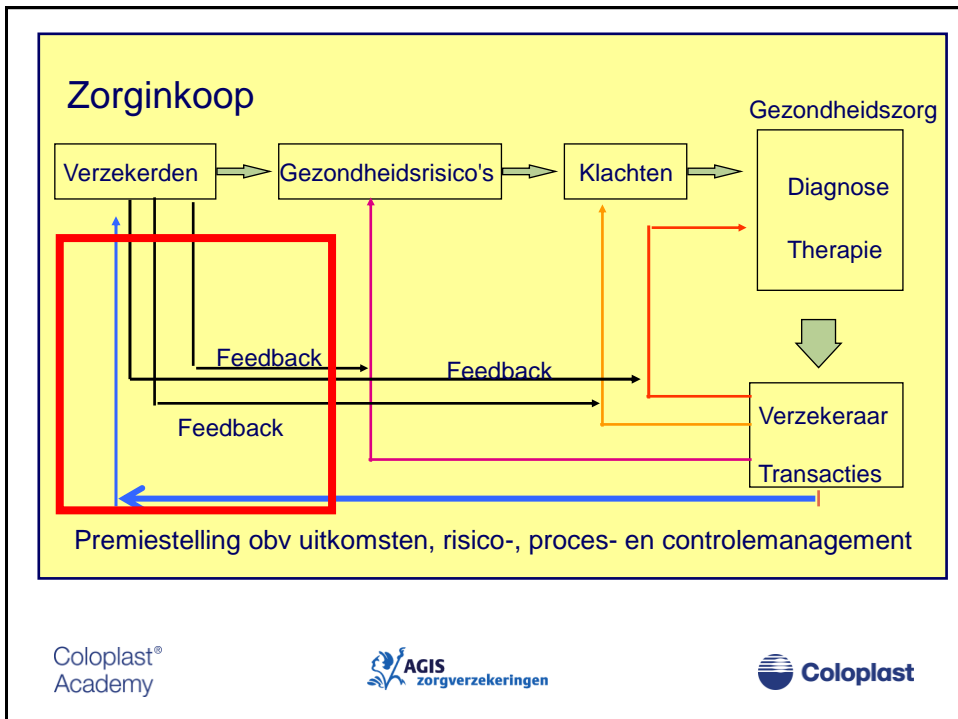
Zorginkoop

Verzekerden

Gezondheidsrisico's

Klachten

Gezondheidszorg

Diagnose

Therapie

Feedback

Feedback

Feedback

Verzekeraar

Transacties

Premiestelling obv uitkomsten, risico-, proces- en controlemanagement

Coloplast® Academy

AGIS zorgverzekeringen

Coloplast